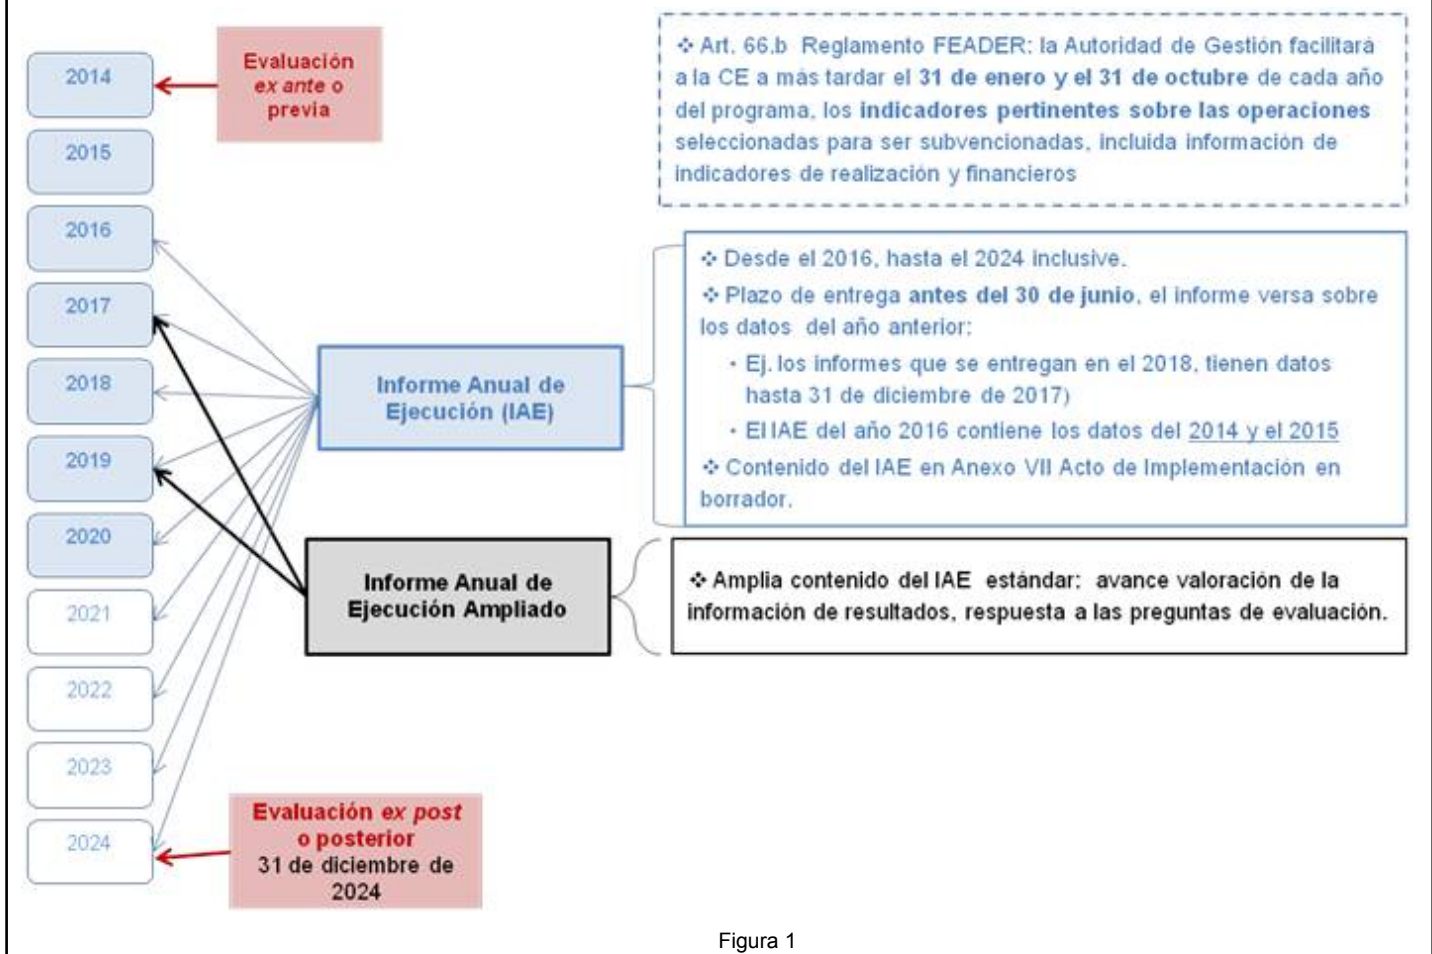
2014

Evaluación *ex ante* o previa

2015

2016

2017

2018

2019

2020

2021

2022

2023

2024

Evaluación *ex post* o posterior 31 de diciembre de 2024

❖ Art. 66.b Reglamento FEADER: la Autoridad de Gestión facilitará a la CE a más tardar el **31 de enero y el 31 de octubre** de cada año del programa, los **indicadores pertinentes sobre las operaciones** seleccionadas para ser subvencionadas, incluida información de indicadores de realización y financieros

Informe Anual de Ejecución (IAE)

❖ Desde el 2016, hasta el 2024 inclusive.

❖ Plazo de entrega **antes del 30 de junio**, el informe versa sobre los datos del año anterior:

- Ej. los informes que se entregan en el 2018, tienen datos hasta 31 de diciembre de 2017)
- El IAE del año 2016 contiene los datos del 2014 y el 2015

❖ Contenido del IAE en Anexo VII Acto de Implementación en borrador.

Informe Anual de Ejecución Ampliado

❖ Amplia contenido del IAE estándar: avance valoración de la información de resultados, respuesta a las preguntas de evaluación.

Figura 1